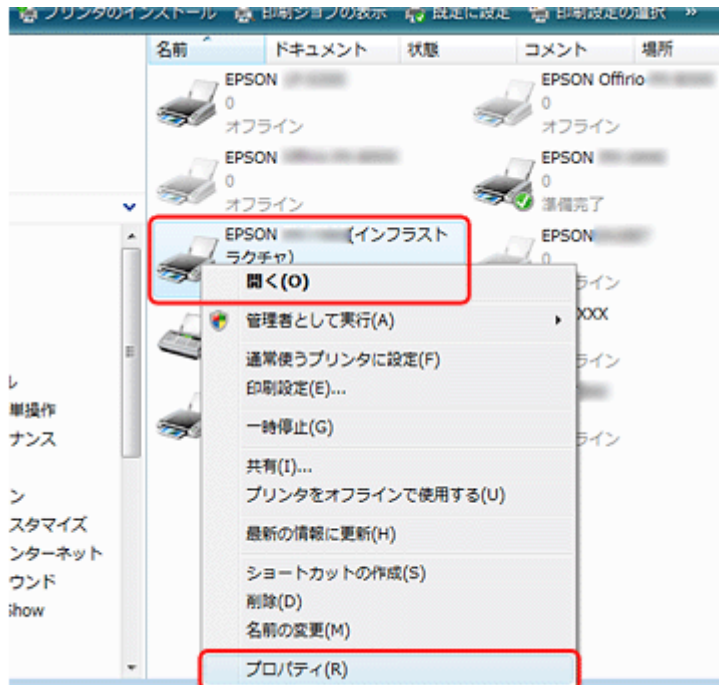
プリンタのインストール　印刷ジョブの表示　既定に設定　印刷設定の選択　»

名前　ドキュメント　状態　コメント　場所

EPSON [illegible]
0
オフライン

EPSON Offirio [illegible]
0
オフライン

EPSON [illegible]
0
オフライン

EPSON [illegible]
0
準備完了

EPSON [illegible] (インフラストラクチャ)

EPSON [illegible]
0
オフライン

XXX

オフライン

オフライン

ル
単操作
ナンス

ン
スタマイズ
ンターネット
ウンド
Show

開く(O)
管理者として実行(A)
通常使うプリンタに設定(F)
印刷設定(E)...
一時停止(G)
共有(I)...
プリンタをオフラインで使用する(U)
最新の情報に更新(H)
ショートカットの作成(S)
削除(D)
名前の変更(M)
プロパティ(R)